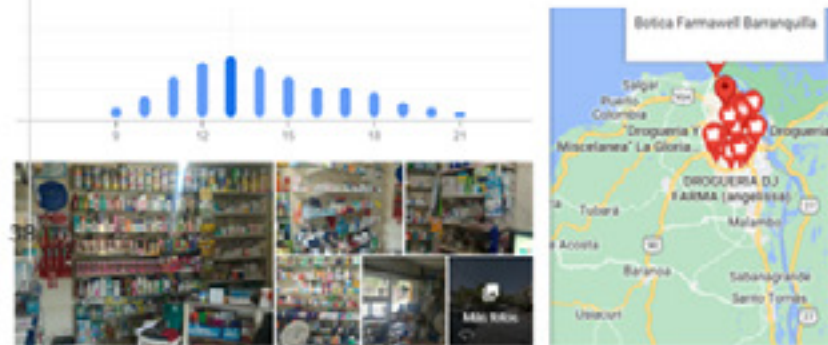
9
12
15
18
21

Más fotos

Botica Farmawell Barranquilla

Salgar
Puerto Colombia
Droguería Y Miscelanea" La Gloria
Droguería
DROGUERIA DJ FARMA (angelissa)
Tubará
Malambo
Juan de Acosta
Baranoa
Sabanagrande
Santo Tomás
Usiacurí